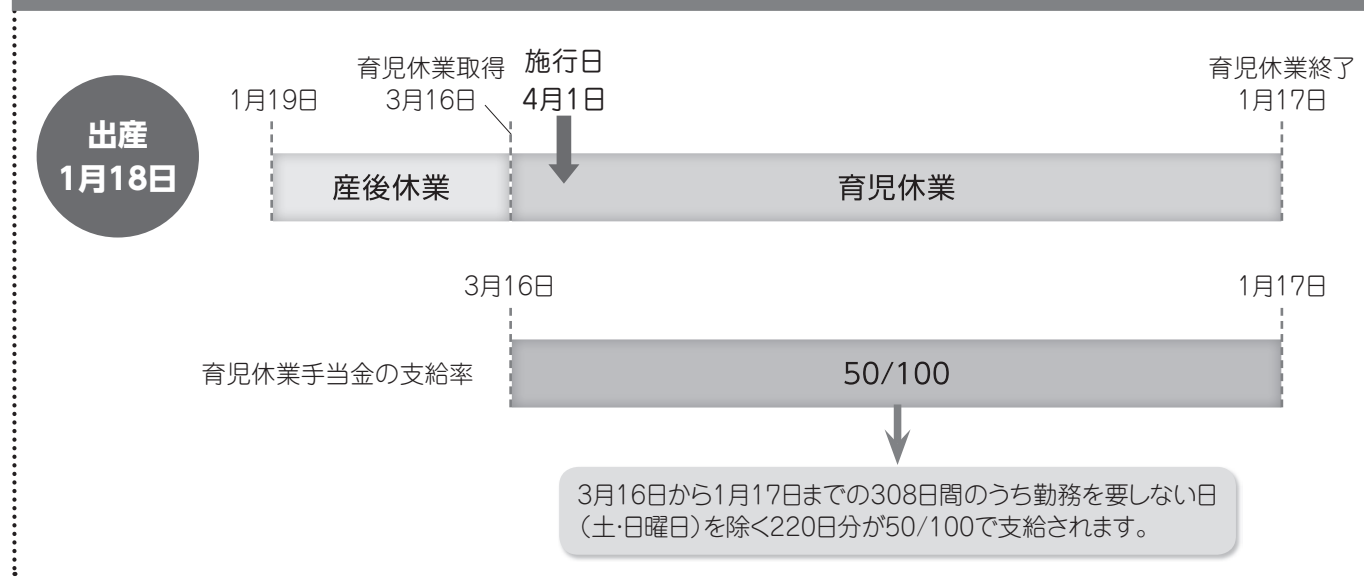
出産
1月18日

1月19日

育児休業取得
3月16日

施行日
4月1日

育児休業終了
1月17日

産後休業

育児休業

3月16日

1月17日

育児休業手当金の支給率

50/100

3月16日から1月17日までの308日間のうち勤務を要しない日（土･日曜日）を除く220日分が50/100で支給されます。